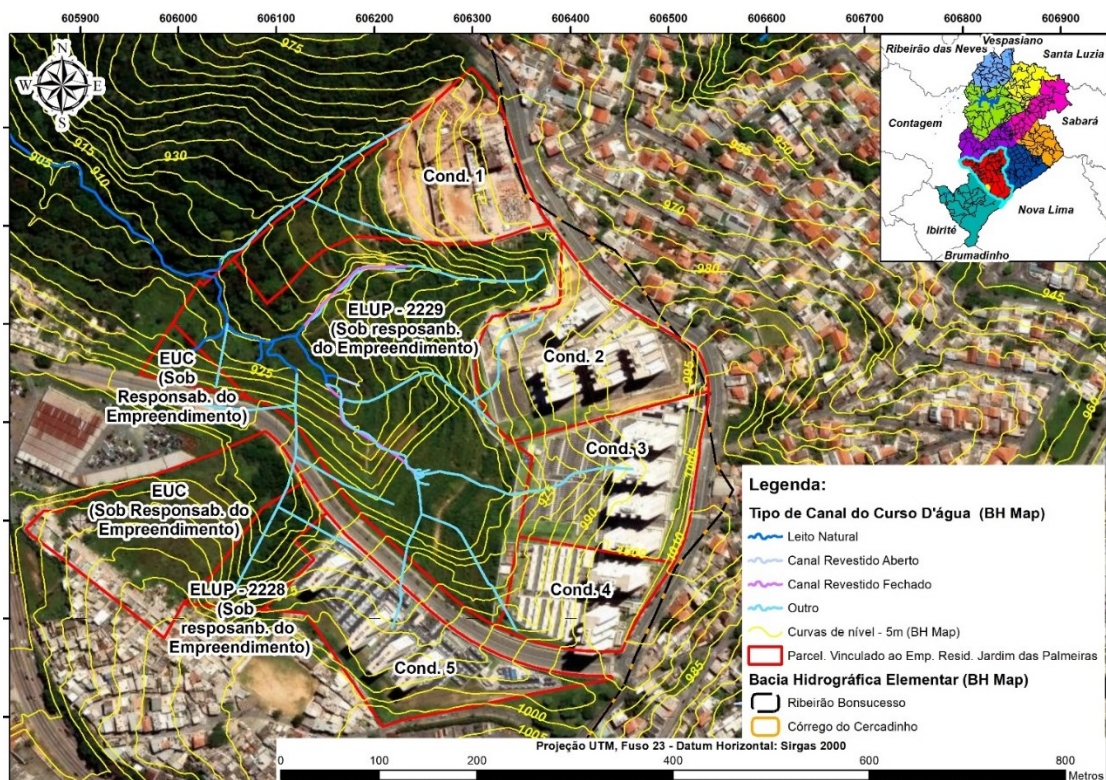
605900 606000 606100 606200 606300 606400 606500 606600 606700 606800 606900

N
W E
S

975
905
915
910
930
925
970
980
945
950
965
995
1005
1010
985
990
1000
1005
960

Cond. 1
ELUP - 2229
(Sob resposanb.
do Empreendimento)
Cond. 2
EUC
(Sob
Responsab. do
Empreendimento)
Cond. 3
EUC
(Sob Responsab. do
Empreendimento)
ELUP - 2228
(Sob
resposanb. do
Empreendimento)
Cond. 4
Cond. 5

Ribeirão das Neves
Vespasiano
Santa Luzia
Contagem
Sabará
Ibirité
Nova Lima
Brumadinho

Legenda:
Tipo de Canal do Curso D'água (BH Map)
Leito Natural
Canal Revestido Aberto
Canal Revestido Fechado
Outro
Curvas de nível - 5m (BH Map)
Parcel. Vinculado ao Emp. Resid. Jardim das Palmeiras
Bacia Hidrográfica Elementar (BH Map)
Ribeirão Bonsucesso
Córrego do Cercadinho

Projeção UTM, Fuso 23 - Datum Horizontal: Sirgas 2000
0 100 200 400 600 800
Metros